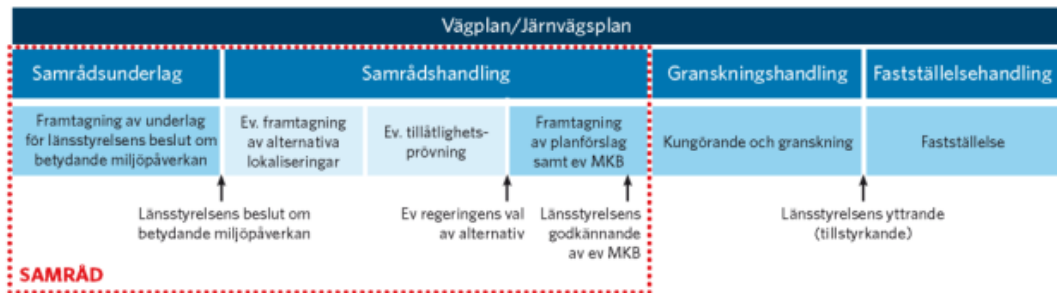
Vägplan/Järnvägsplan

Samrådsunderlag

Samrådshandling

Granskningshandling

Fastställelsehandling

Framtagning av underlag för länsstyrelsens beslut om betydande miljöpåverkan

Ev. framtagning av alternativa lokaliseringar

Ev. tillåtlighetsprövning

Framtagning av planförslag samt ev MKB

Kungörande och granskning

Fastställelse

Länsstyrelsens beslut om betydande miljöpåverkan

Ev regeringens val av alternativ

Länsstyrelsens godkännande av ev MKB

Länsstyrelsens yttrande (tillstyrkande)

SAMRÅD